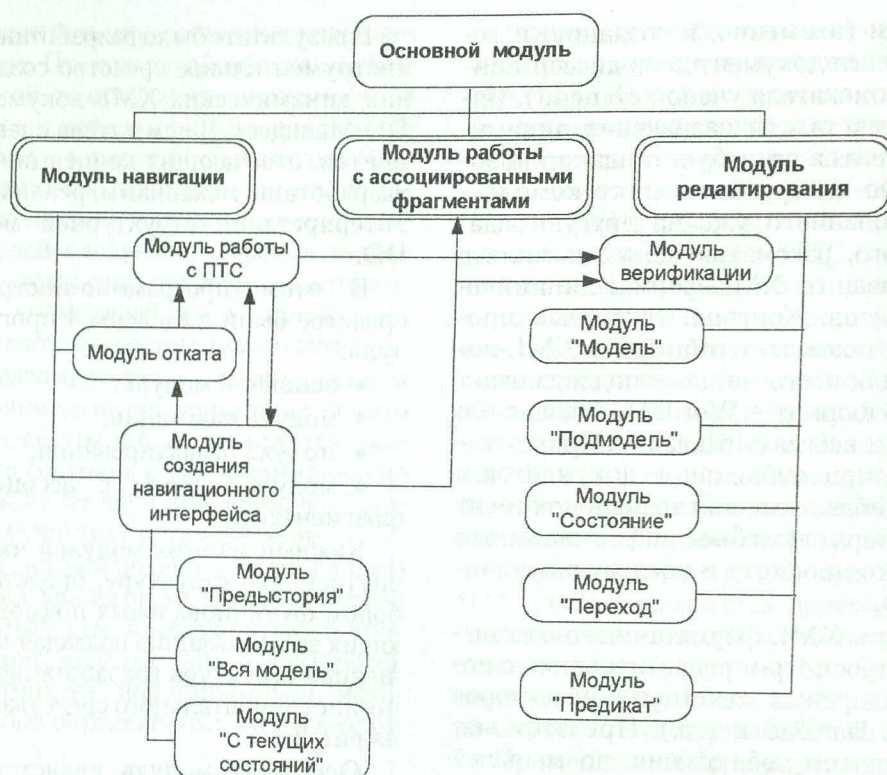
Основной модуль

Модуль навигации

Модуль работы с ассоциированными фрагментами

Модуль редактирования

Модуль работы с ПТС

Модуль верификации

Модуль отката

Модуль "Модель"

Модуль "Подмодель"

Модуль создания навигационного интерфейса

Модуль "Состояние"

Модуль "Переход"

Модуль "Предыстория"

Модуль "Вся модель"

Модуль "Предикат"

Модуль "С текущих состояний"